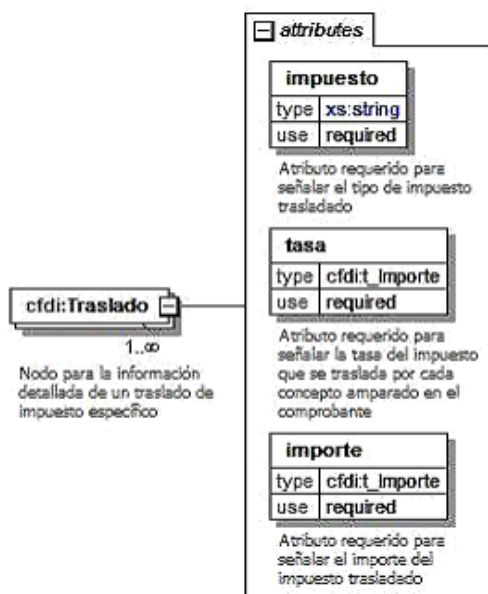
attributes

impuesto

| type | xs:string |
|---|---|
| use | required |

Atributo requerido para señalar el tipo de impuesto trasladado

tasa

| type | cfdi:t_Importe |
|---|---|
| use | required |

Atributo requerido para señalar la tasa del impuesto que se traslada por cada concepto amparado en el comprobante

importe

| type | cfdi:t_Importe |
|---|---|
| use | required |

Atributo requerido para señalar el importe del impuesto trasladado

cfdi:Traslado

1..∞

Nodo para la información detallada de un traslado de impuesto específico